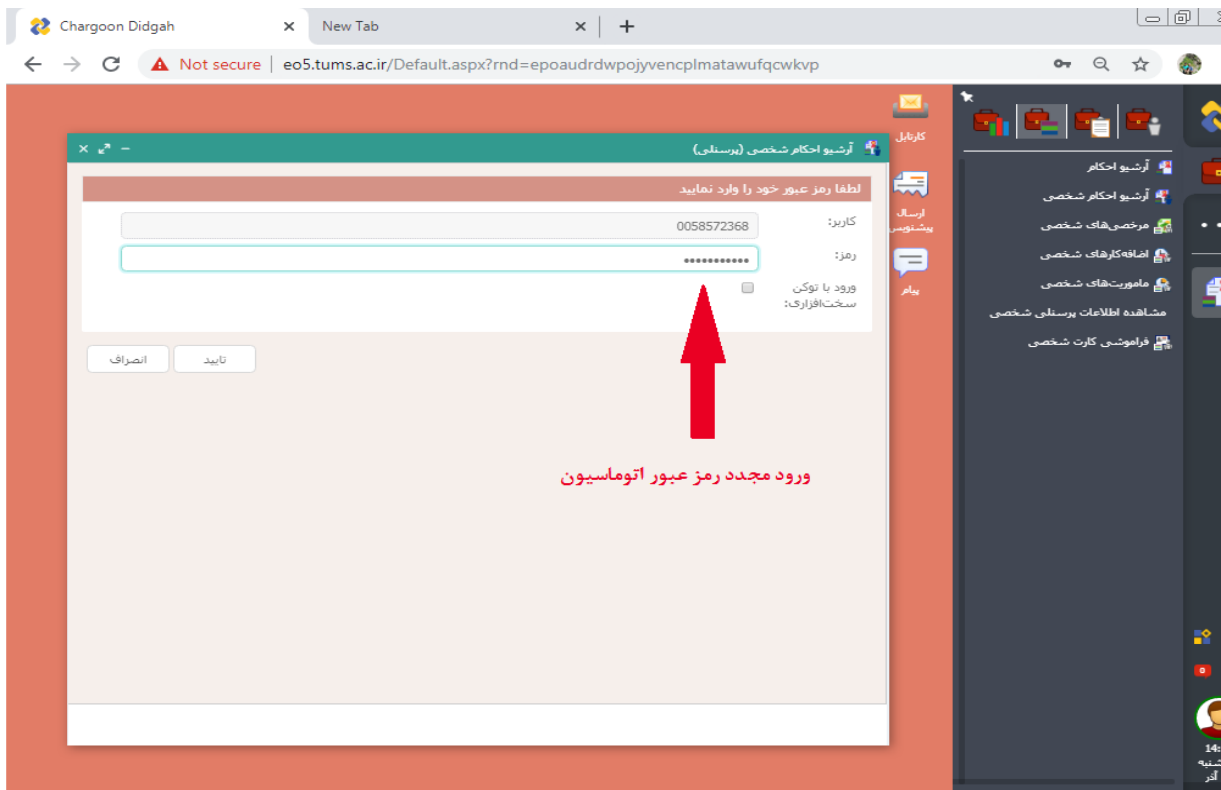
Chargoon Didgah
New Tab
Not secure | eo5.tums.ac.ir/Default.aspx?rnd=epoaudrdwpojyvencplmatawufqcwkvp

آرشیو احکام شخصی (پرسنلی)
لطفا رمز عبور خود را وارد نمایید
کاربر: 0058572368
رمز: ••••••••••••
ورود با توکن سخت‌افزاری:
تایید
انصراف

ورود مجدد رمز عبور اتوماسیون

کارتابل
ارسال پیشنویس
پیام

آرشیو احکام
آرشیو احکام شخصی
مرخصی‌های شخصی
اضافه‌کارهای شخصی
ماموریت‌های شخصی
مشاهده اطلاعات پرسنلی شخصی
فراموشی کارت شخصی

14:
شنبه
آذر